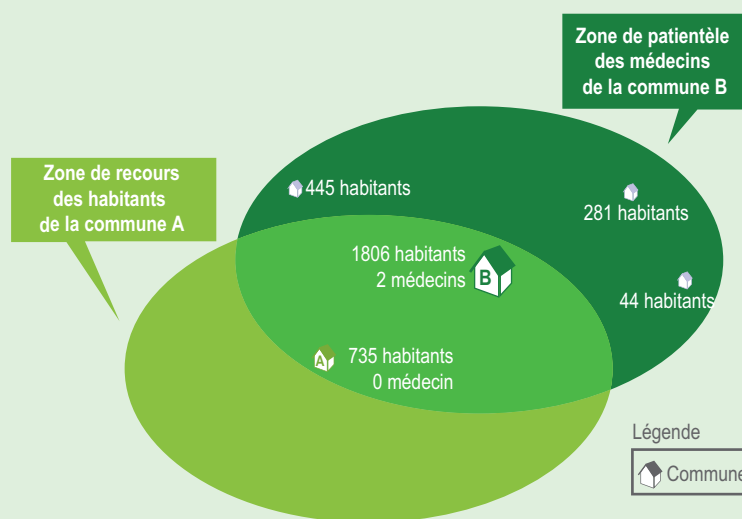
Zone de patientèle des médecins de la commune B

Zone de recours des habitants de la commune A

445 habitants

281 habitants

1806 habitants
2 médecins

B

44 habitants

A

735 habitants
0 médecin

Légende

Commune